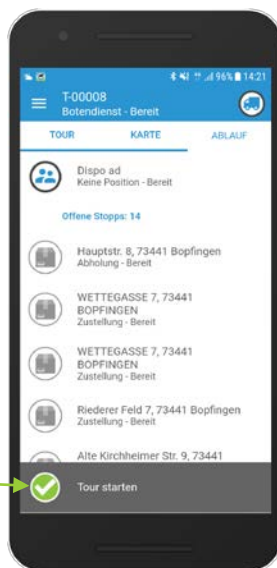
96% 14:21

T-00008
Botendienst - Bereit

TOUR
KARTE
ABLAUF

Dispo ad
Keine Position - Bereit

Offene Stopps: 14

Hauptstr. 8, 73441 Bopfingen
Abholung - Bereit

WETTEGASSE 7, 73441 BOPFINGEN
Zustellung - Bereit

WETTEGASSE 7, 73441 BOPFINGEN
Zustellung - Bereit

Riederer Feld 7, 73441 Bopfingen
Zustellung - Bereit

Alte Kirchheimer Str. 9, 73441

Tour starten